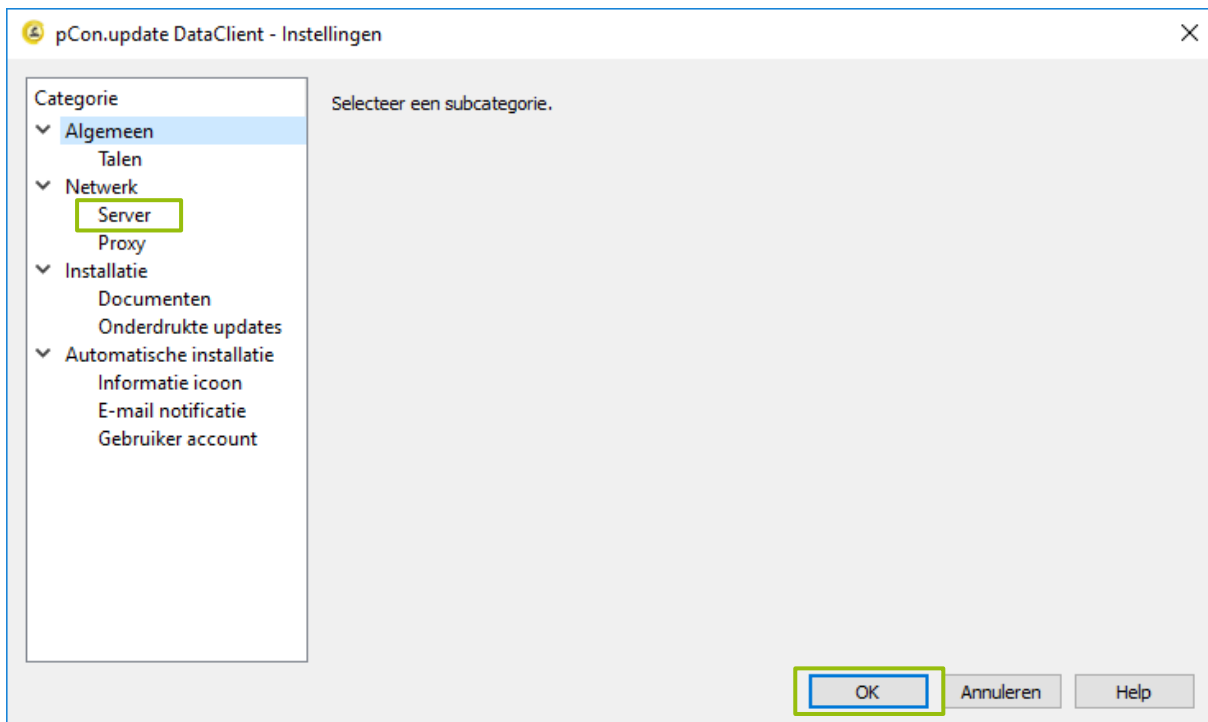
pCon.update DataClient - Instellingen

Categorie
Algemeen
Talen
Netwerk
Server
Proxy
Installatie
Documenten
Onderdrukte updates
Automatische installatie
Informatie icoon
E-mail notificatie
Gebruiker account

Selecteer een subcategorie.

OK
Annuleren
Help